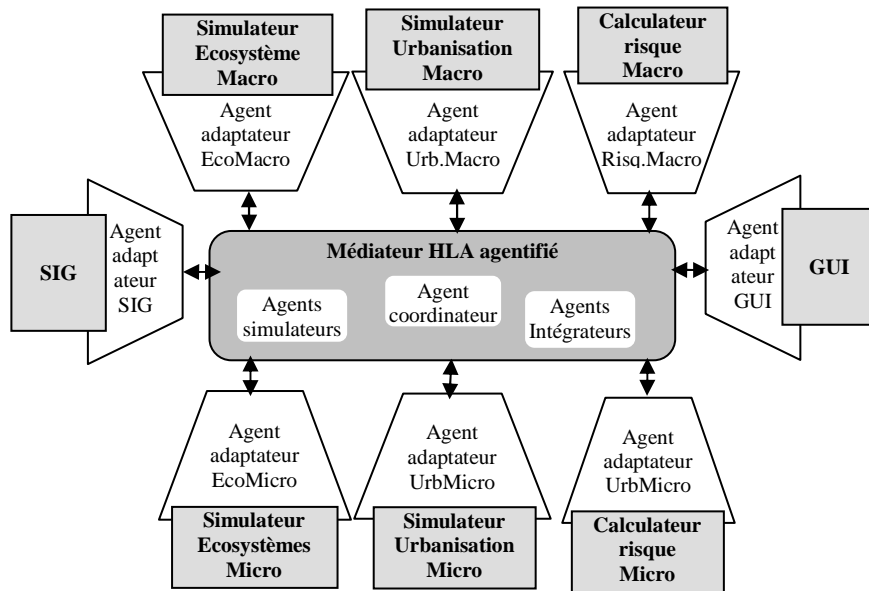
Simulateur Ecosystème Macro

Agent adaptateur EcoMacro

Simulateur Urbanisation Macro

Agent adaptateur Urb.Macro

Calculateur risque Macro

Agent adaptateur Risq.Macro

SIG

Agent adapt ateur SIG

Médiateur HLA agentifié

Agents simulateurs

Agent coordinateur

Agents Intégrateurs

Agent adapt ateur GUI

GUI

Agent adaptateur EcoMicro

Simulateur Ecosystèmes Micro

Agent adaptateur UrbMicro

Simulateur Urbanisation Micro

Agent adaptateur UrbMicro

Calculateur risque Micro